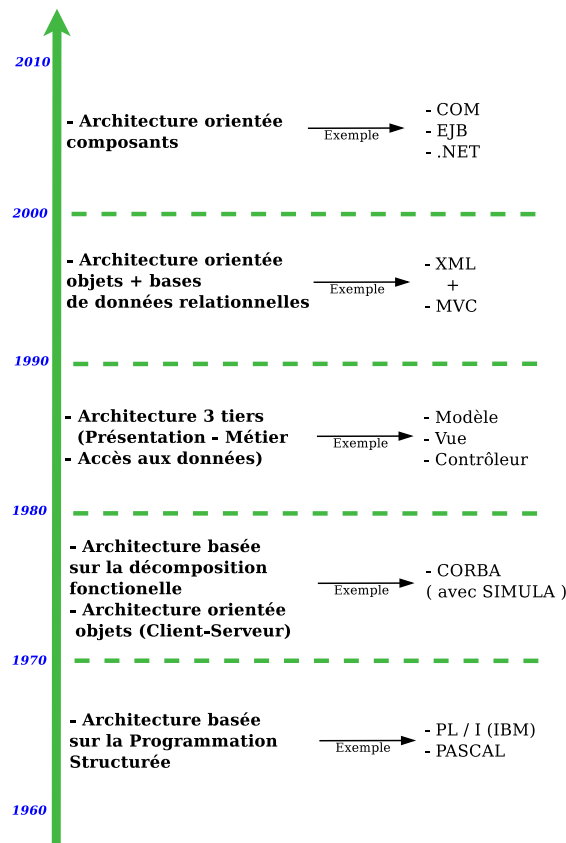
2010

- Architecture orientée composants

Exemple

- COM
- EJB
- .NET

2000

- Architecture orientée objets + bases de données relationnelles

Exemple

- XML
+
- MVC

1990

- Architecture 3 tiers (Présentation - Métier - Accès aux données)

Exemple

- Modèle
- Vue
- Contrôleur

1980

- Architecture basée sur la décomposition fonctionelle
- Architecture orientée objets (Client-Serveur)

Exemple

- CORBA
( avec SIMULA )

1970

- Architecture basée sur la Programmation Structurée

Exemple

- PL / I (IBM)
- PASCAL

1960